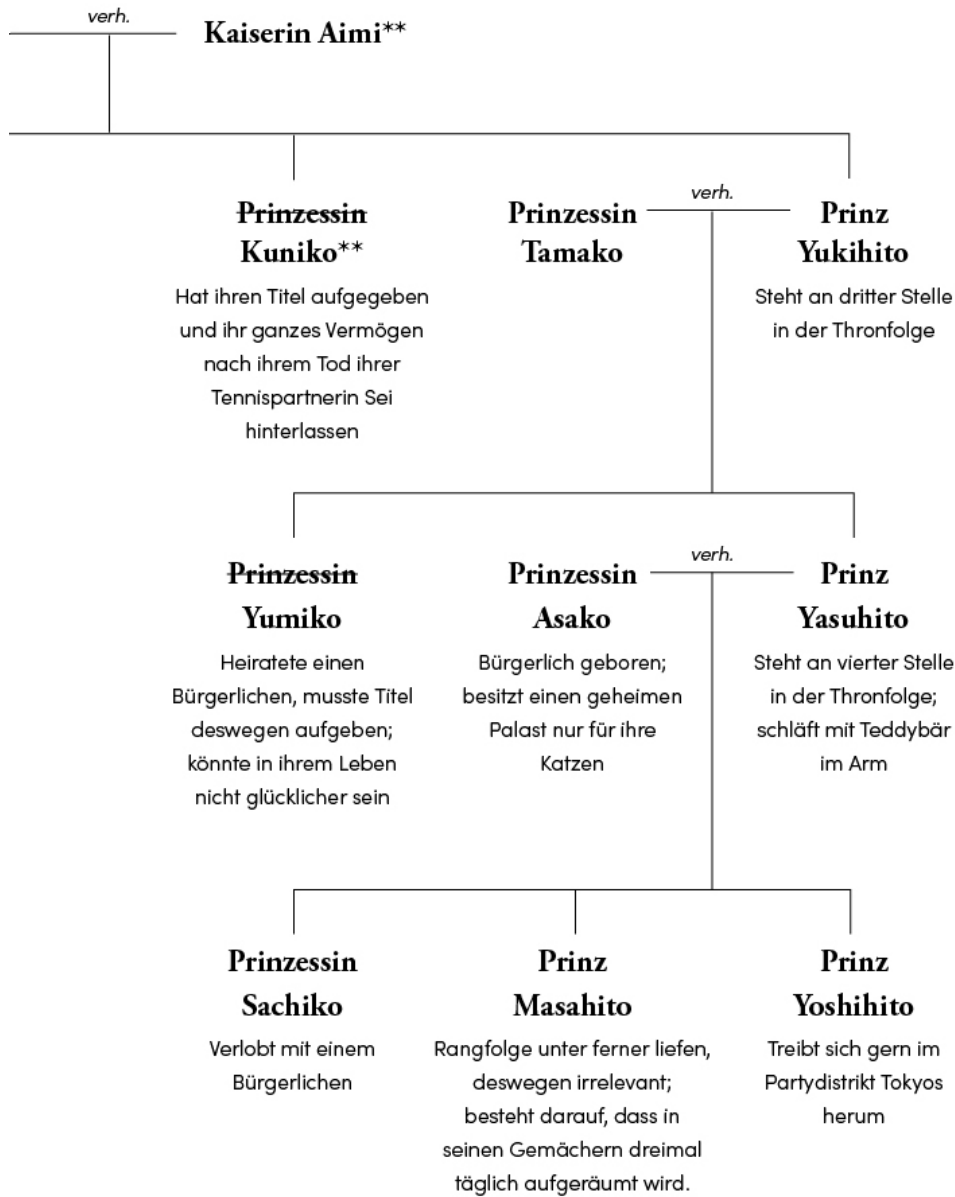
verh.

Kaiserin Aimi**

Prinzessin Kuniko**
Hat ihren Titel aufgegeben und ihr ganzes Vermögen nach ihrem Tod ihrer Tennispartnerin Sei hinterlassen

Prinzessin Tamako

verh.

Prinz Yukihito
Steht an dritter Stelle in der Thronfolge

Prinzessin Yumiko
Heiratete einen Bürgerlichen, musste Titel deswegen aufgeben; könnte in ihrem Leben nicht glücklicher sein

Prinzessin Asako
Bürgerlich geboren; besitzt einen geheimen Palast nur für ihre Katzen

verh.

Prinz Yasuhito
Steht an vierter Stelle in der Thronfolge; schläft mit Teddybär im Arm

Prinzessin Sachiko
Verlobt mit einem Bürgerlichen

Prinz Masahito
Rangfolge unter ferner liefen, deswegen irrelevant; besteht darauf, dass in seinen Gemächern dreimal täglich aufgeräumt wird.

Prinz Yoshihito
Treibt sich gern im Partydistrikt Tokyos herum